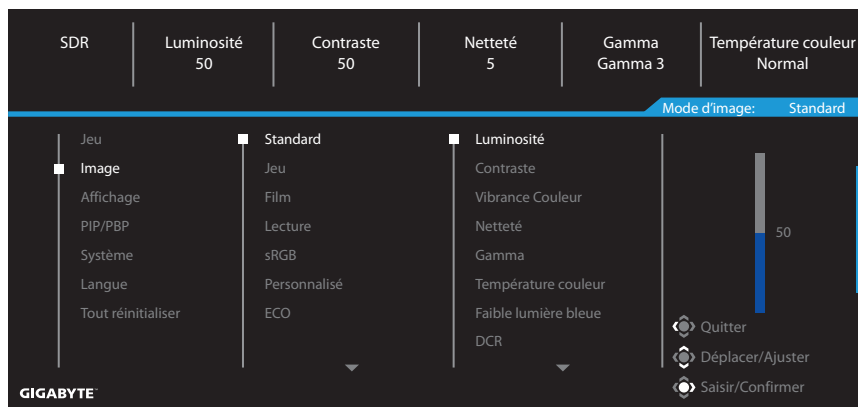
| SDR | Luminosité 50 | Contraste 50 | Netteté 5 | Gamma Gamma 3 | Température couleur Normal |
|---|---|---|---|---|---|

Mode d'image: Standard

Jeu
Image
Affichage
PIP/PBP
Système
Langue
Tout réinitialiser

Standard
Jeu
Film
Lecture
sRGB
Personnalisé
ECO

Luminosité
Contraste
Vibrance Couleur
Netteté
Gamma
Température couleur
Faible lumière bleue
DCR

50

Quitter
Déplacer/Ajuster
Saisir/Confirmer

GIGABYTE